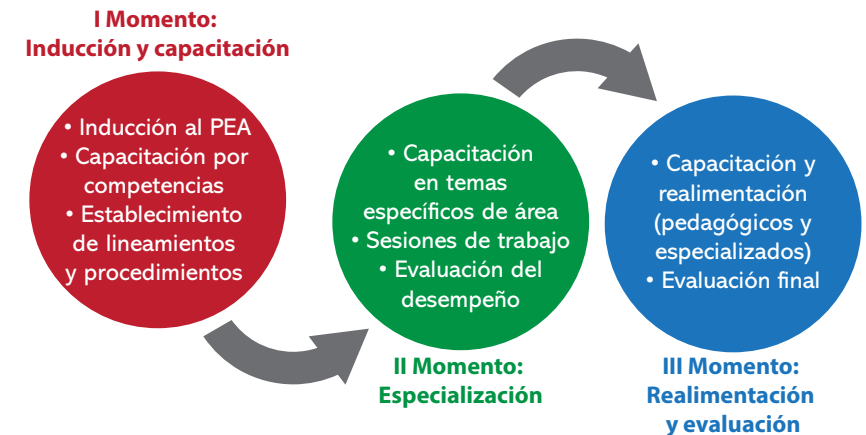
I Momento:
Inducción y capacitación

• Inducción al PEA
• Capacitación por competencias
• Establecimiento de lineamientos y procedimientos

• Capacitación en temas específicos de área
• Sesiones de trabajo
• Evaluación del desempeño

II Momento:
Especialización

• Capacitación y realimentación (pedagógicos y especializados)
• Evaluación final

III Momento:
Realimentación y evaluación